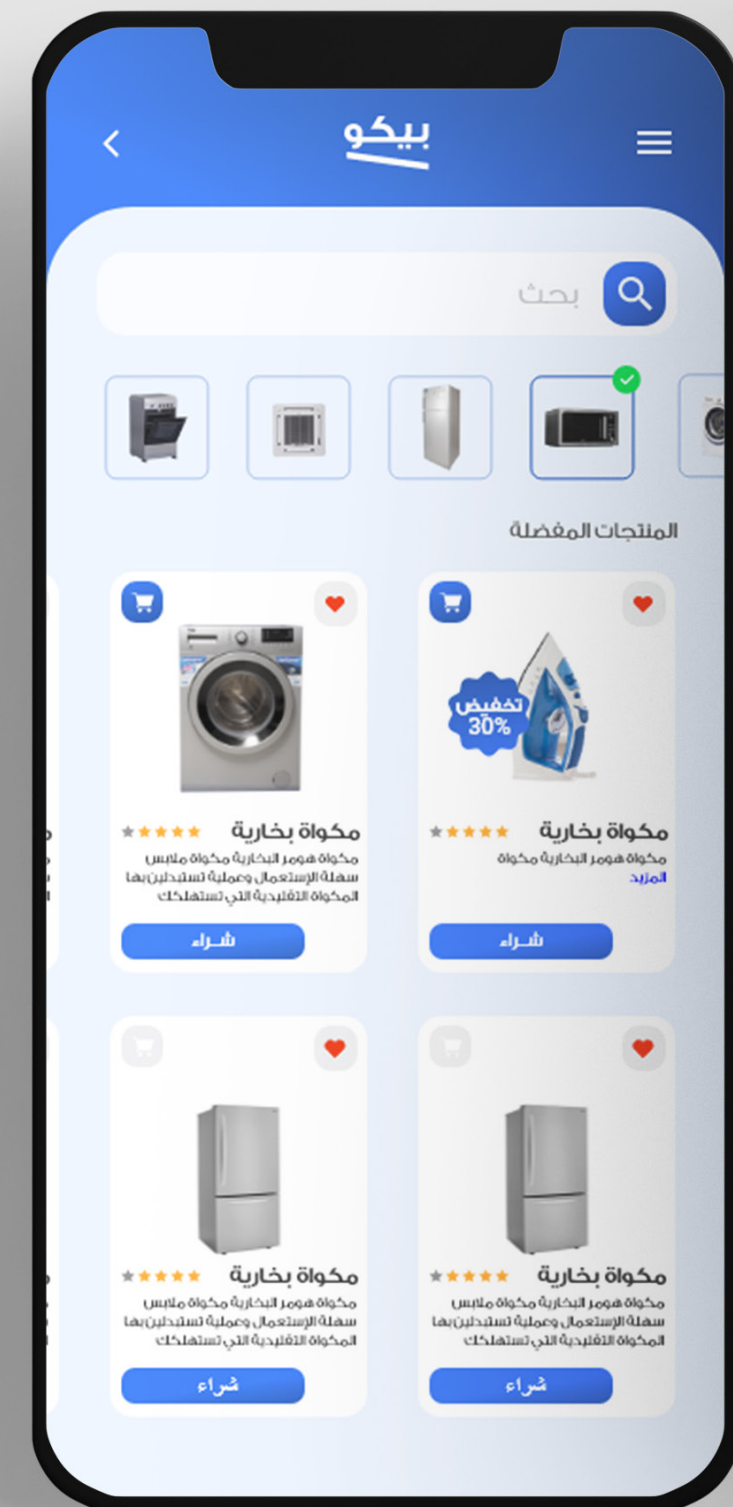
بيكو

بحث

المنتجات المفضلة

تخفيض 30%

مكواة بخارية
مكواة هومر البخارية مكواة
المزيد
شراء

مكواة بخارية
مكواة هومر البخارية مكواة ملابس سهلة الإستعمال وعملية تستبدلين بها المكواة التقليدية التي تستهلك
شراء

مكواة بخارية
مكواة هومر البخارية مكواة ملابس سهلة الإستعمال وعملية تستبدلين بها المكواة التقليدية التي تستهلك
شراء

مكواة بخارية
مكواة هومر البخارية مكواة ملابس سهلة الإستعمال وعملية تستبدلين بها المكواة التقليدية التي تستهلك
شراء